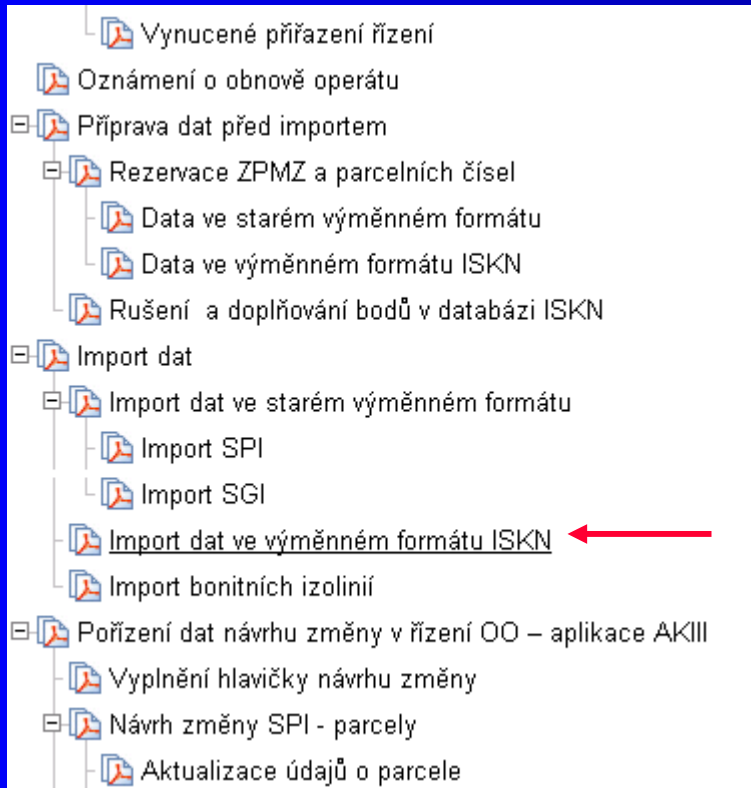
Vynucené přiřazení řízení
Oznámení o obnově operátu
Příprava dat před importem
Rezervace ZPMZ a parcelních čísel
Data ve starém výměnném formátu
Data ve výměnném formátu ISKN
Rušení  a doplňování bodů v databázi ISKN
Import dat
Import dat ve starém výměnném formátu
Import SPI
Import SGI
Import dat ve výměnném formátu ISKN
Import bonitních izolinií
Pořízení dat návrhu změny v řízení OO – aplikace AKIII
Vyplnění hlavičky návrhu změny
Návrh změny SPI - parcely
Aktualizace údajů o parcele